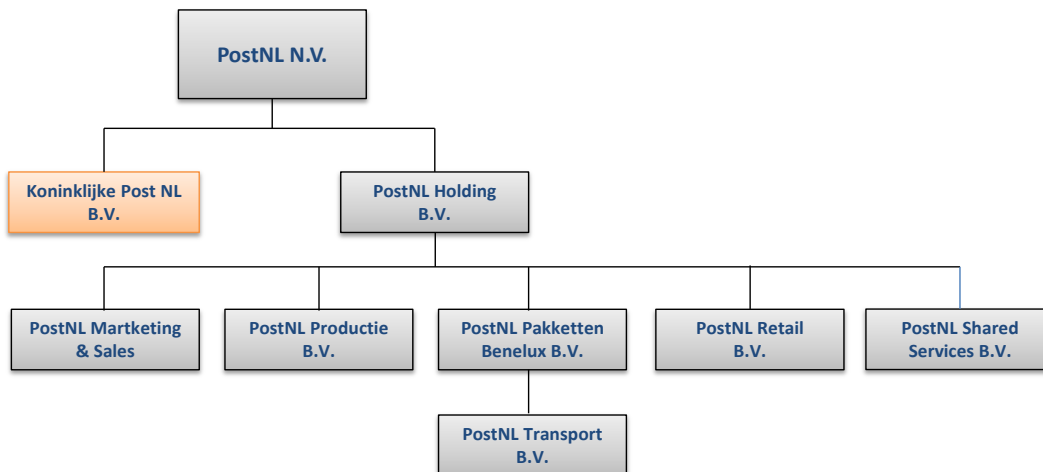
PostNL N.V.

Koninklijke Post NL B.V.

PostNL Holding B.V.

PostNL Martketing & Sales

PostNL Productie B.V.

PostNL Pakketten Benelux B.V.

PostNL Retail B.V.

PostNL Shared Services B.V.

PostNL Transport B.V.